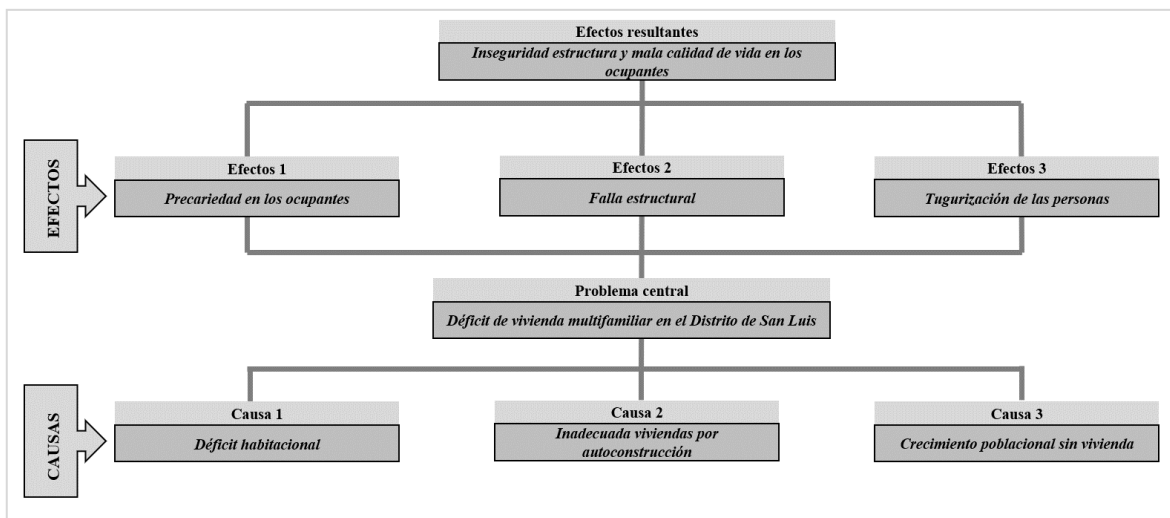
Efectos resultantes

Inseguridad estructura y mala calidad de vida en los ocupantes

EFECTOS

Efectos 1

Precariedad en los ocupantes

Efectos 2

Falla estructural

Efectos 3

Tugurización de las personas

Problema central

Déficit de vivienda multifamiliar en el Distrito de San Luis

CAUSAS

Causa 1

Déficit habitacional

Causa 2

Inadecuada viviendas por autoconstrucción

Causa 3

Crecimiento poblacional sin vivienda